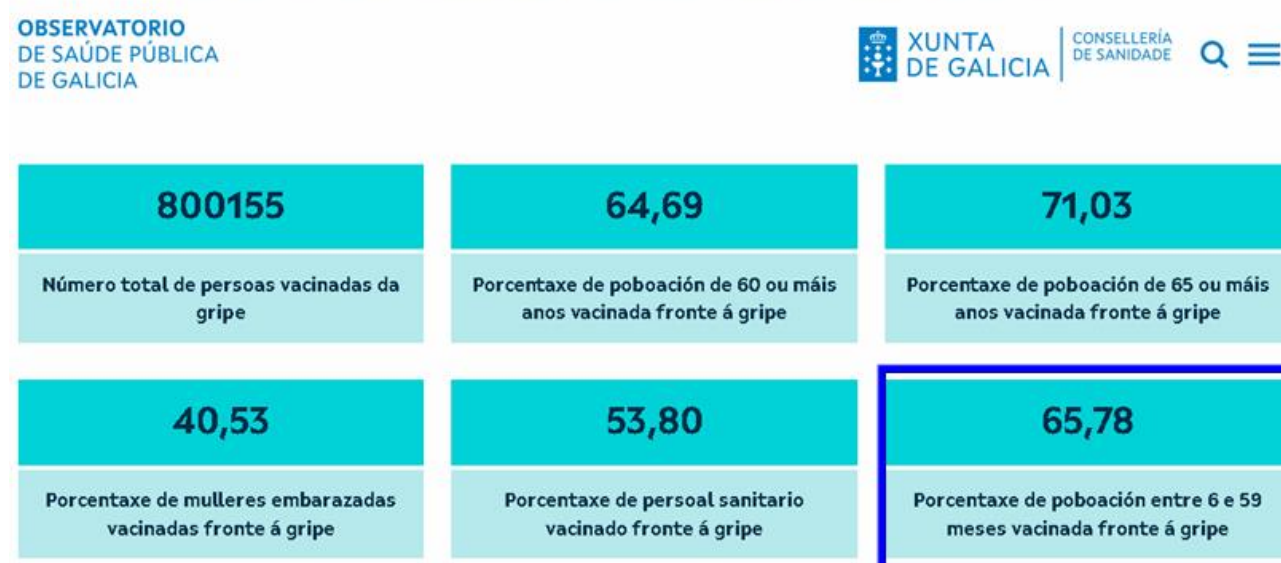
OBSERVATORIO
DE SAÚDE PÚBLICA
DE GALICIA

XUNTA
DE GALICIA

CONSELLERÍA
DE SANIDADE

800155

Número total de persoas vacinadas da gripe

64,69

Porcentaxe de poboación de 60 ou máis anos vacinada fronte á gripe

71,03

Porcentaxe de poboación de 65 ou máis anos vacinada fronte á gripe

40,53

Porcentaxe de mulleres embarazadas vacinadas fronte á gripe

53,80

Porcentaxe de persoal sanitario vacinado fronte á gripe

65,78

Porcentaxe de poboación entre 6 e 59 meses vacinada fronte á gripe